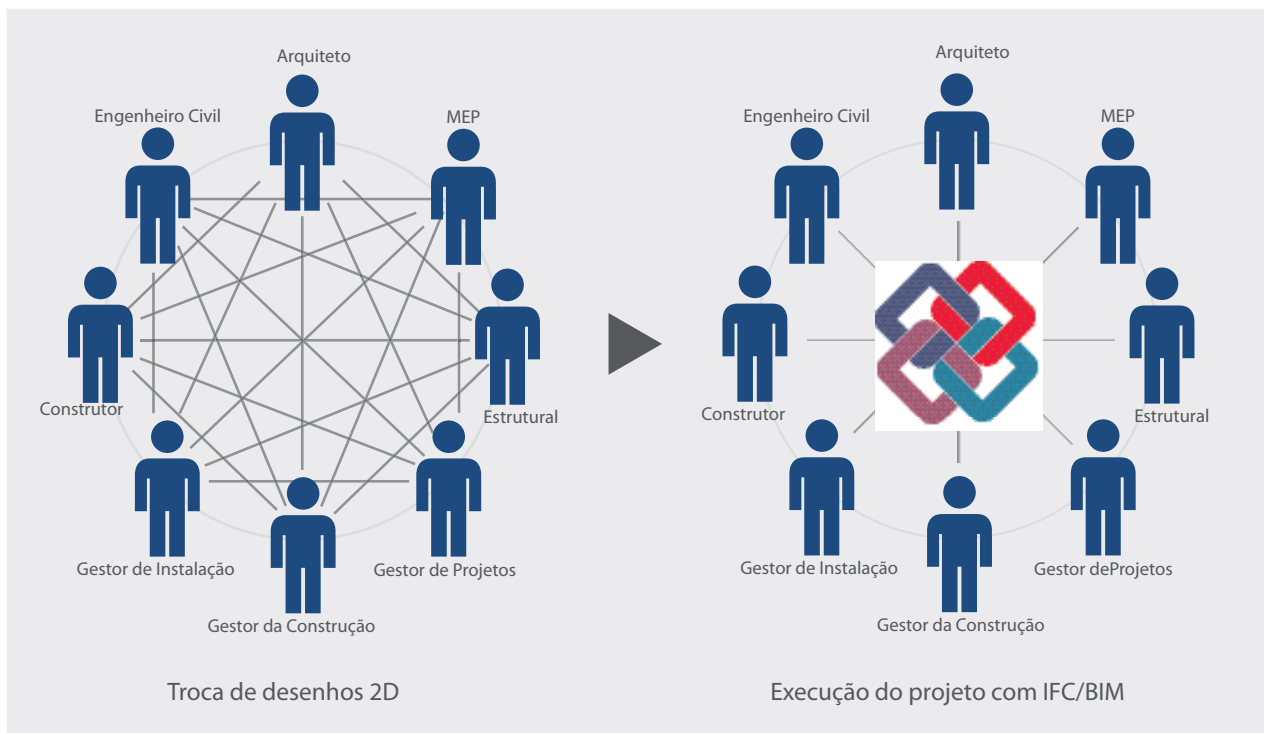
Arquiteto

Engenheiro Civil

MEP

Construtor

Estrutural

Gestor de Instalação

Gestor de Projetos

Gestor da Construção

Troca de desenhos 2D

Arquiteto

Engenheiro Civil

MEP

Construtor

Estrutural

Gestor de Instalação

Gestor deProjetos

Gestor da Construção

Execução do projeto com IFC/BIM